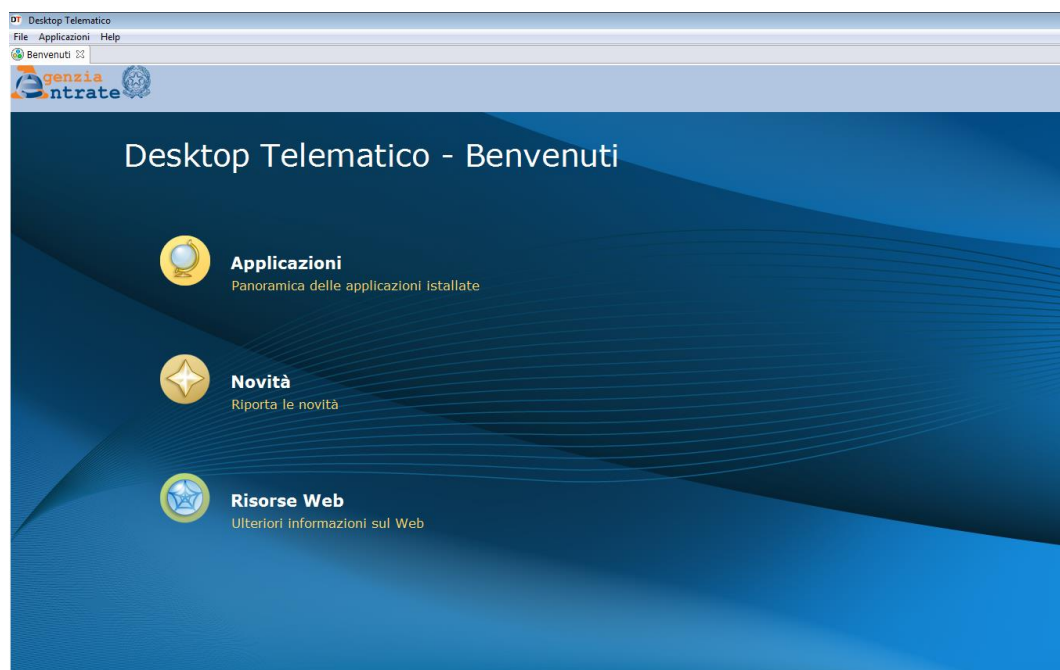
DT Desktop Telematico
File Applicazioni Help
Benvenuti ☒
Agenzia Entrate

Desktop Telematico - Benvenuti

Applicazioni
Panoramica delle applicazioni istallate

Novità
Riporta le novità

Risorse Web
Ulteriori informazioni sul Web